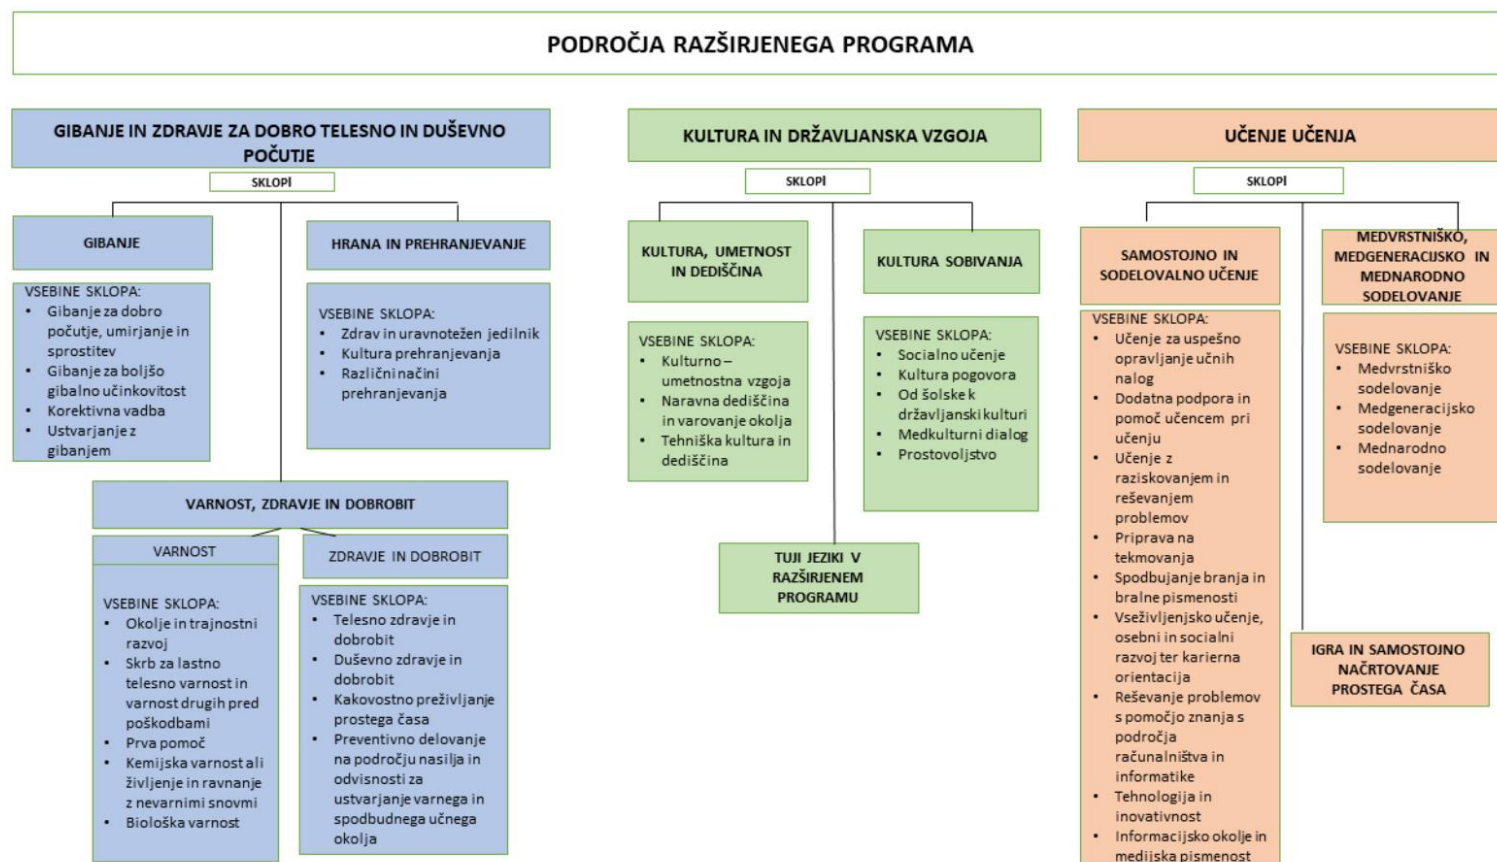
PODROČJA RAZŠIRJENEGA PROGRAMA

GIBANJE IN ZDRAVJE ZA DOBRO TELESNO IN DUŠEVNO POČUTJE

SKLOPI

GIBANJE

VSEBINE SKLOPA:
- Gibanje za dobro počutje, umirjanje in sprostitev
- Gibanje za boljšo gibalno učinkovitost
- Korektivna vadba
- Ustvarjanje z gibanjem

HRANA IN PREHRANJEVANJE

VSEBINE SKLOPA:
- Zdrav in uravnotežen jedilnik
- Kultura prehranjevanja
- Različni načini prehranjevanja

VARNOST, ZDRAVJE IN DOBROBIT

VARNOST

VSEBINE SKLOPA:
- Okolje in trajnostni razvoj
- Skrb za lastno telesno varnost in varnost drugih pred poškodbami
- Prva pomoč
- Kemijska varnost ali življenje in ravnanje z nevarnimi snovmi
- Biološka varnost

ZDRAVJE IN DOBROBIT

VSEBINE SKLOPA:
- Telesno zdravje in dobrobit
- Duševno zdravje in dobrobit
- Kakovostno preživljanje prostega časa
- Preventivno delovanje na področju nasilja in odvisnosti za ustvarjanje varnega in spodbudnega učnega okolja

KULTURA IN DRŽAVLJANSKA VZGOJA

SKLOPI

KULTURA, UMETNOST IN DEDIŠČINA

VSEBINE SKLOPA:
- Kulturno – umetnostna vzgoja
- Naravna dediščina in varovanje okolja
- Tehniška kultura in dediščina

KULTURA SOBIVANJA

VSEBINE SKLOPA:
- Socialno učenje
- Kultura pogovora
- Od šolske k državljanski kulturi
- Medkulturni dialog
- Prostovoljstvo

TUJI JEZIKI V RAZŠIRJENEM PROGRAMU

UČENJE UČENJA

SKLOPI

SAMOSTOJNO IN SODELOVALNO UČENJE

VSEBINE SKLOPA:
- Učenje za uspešno opravljanje učnih nalog
- Dodatna podpora in pomoč učencem pri učenju
- Učenje z raziskovanjem in reševanjem problemov
- Priprava na tekmovanja
- Spodbujanje branja in bralne pismenosti
- Vseživljenjsko učenje, osebni in socialni razvoj ter karierna orientacija
- Reševanje problemov s pomočjo znanja s področja računalništva in informatike
- Tehnologija in inovativnost
- Informacijsko okolje in medijska pismenost

MEDVRSTNIŠKO, MEDGENERACIJSKO IN MEDNARODNO SODELOVANJE

VSEBINE SKLOPA:
- Medvrstniško sodelovanje
- Medgeneracijsko sodelovanje
- Mednarodno sodelovanje

IGRA IN SAMOSTOJNO NAČRTOVANJE PROSTEGA ČASA